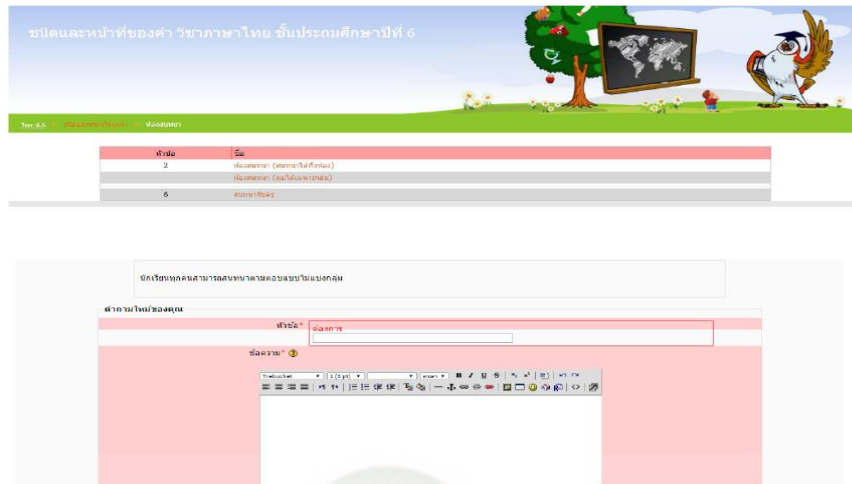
ชนิดและหน้าที่ของคำ วิชาภาษาไทย ชั้นประถมศึกษาปีที่ 6

ไทย 6.6 ► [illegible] ► ห้องสนทนา

| หัวข้อ | ชื่อ |
|---|---|
| 2 | ห้องสนทนา (สนทนาได้ทั้งห้อง) |
| | ห้องสนทนา (สนใจในเนื้อหาบทเรียน) |
| 6 | สนทนากับครู |

นักเรียนทุกคนสามารถสนทนาตามตอบแบบไม่แบ่งกลุ่ม

คำถามใหม่ของคุณ

หัวข้อ*
ต้องการ

ข้อความ*

Trebuchet 1 (8 pt) ภาษา B I U S